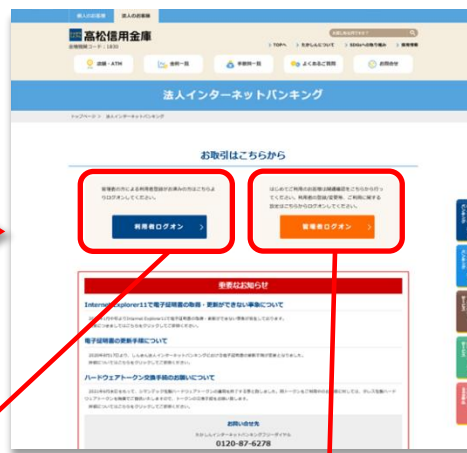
個人のお客様　法人のお客様

高松信用金庫
金融機関コード：1835

TOPへ　たかしんについて　SDGsへの取り組み　採用情報

店舗・ATM　金利一覧　手数料一覧　よくあるご質問　お問合せ

法人インターネットバンキング

トップページ > 法人インターネットバンキング

お取引はこちらから

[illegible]

利用者ログオン

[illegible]

管理者ログオン

重要なお知らせ

Internet Explorer11で電子証明書の取得・更新ができない事象について

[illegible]

電子証明書の更新手順について

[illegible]

ハードウェアトークン交換手続のお願いについて

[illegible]

お問い合せ先
たかしんインターネットバンキングフリーダイヤル
0120-87-6278